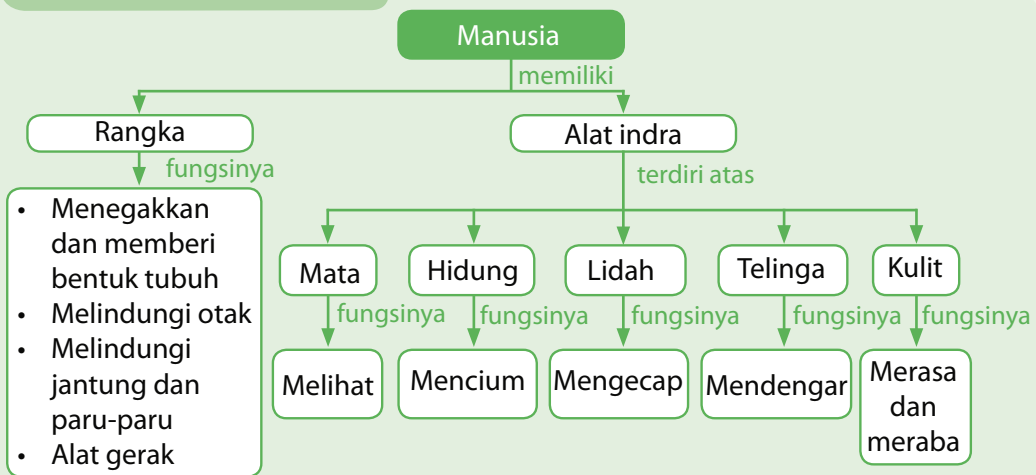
Manusia

memiliki

Rangka

fungsinya

- Menegakkan dan memberi bentuk tubuh
- Melindungi otak
- Melindungi jantung dan paru-paru
- Alat gerak

Alat indra

terdiri atas

Mata

fungsinya

Melihat

Hidung

fungsinya

Mencium

Lidah

fungsinya

Mengecap

Telinga

fungsinya

Mendengar

Kulit

fungsinya

Merasa dan meraba